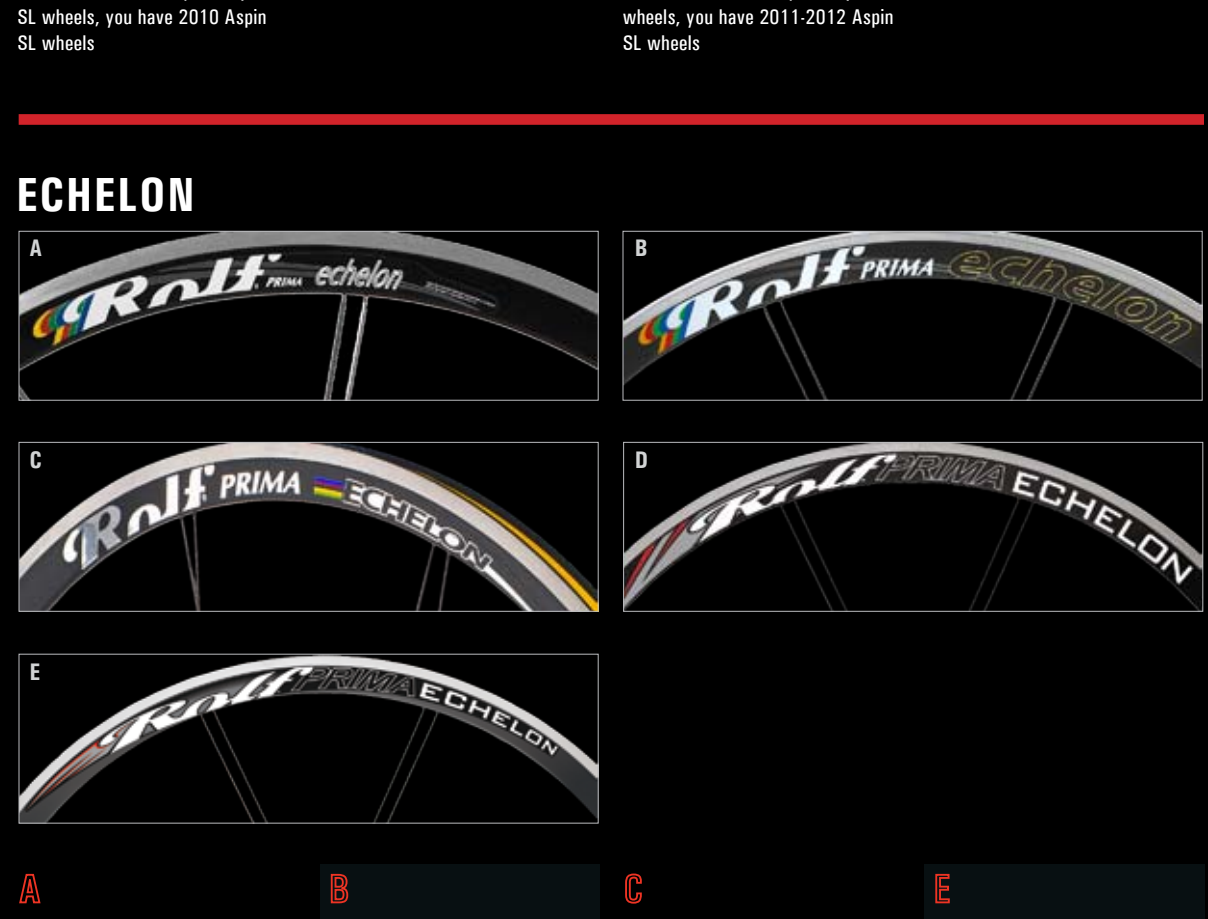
SL wheels, you have 2010 Aspin SL wheels

wheels, you have 2011-2012 Aspin SL wheels

ECHELON

A

Rolf PRIMA echelon

B

Rolf PRIMA echelon

C

Rolf PRIMA ECHELON

D

Rolf PRIMA ECHELON

E

Rolf PRIMA ECHELON

A

B

C

E